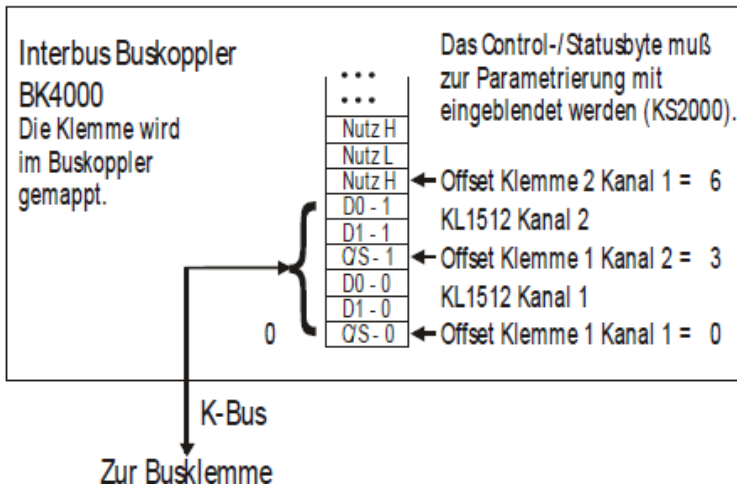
Interbus Buskoppler BK4000

Die Klemme wird im Buskoppler gemappt.

Das Control-/Statusbyte muß zur Parametrierung mit eingeblendet werden (KS2000).

...
...
Nutz H
Nutz L
Nutz H
D0 - 1
D1 - 1
C/S - 1
D0 - 0
D1 - 0
C/S - 0

0

Offset Klemme 2 Kanal 1 = 6

KL1512 Kanal 2

Offset Klemme 1 Kanal 2 = 3

KL1512 Kanal 1

Offset Klemme 1 Kanal 1 = 0

K-Bus

Zur Busklemme